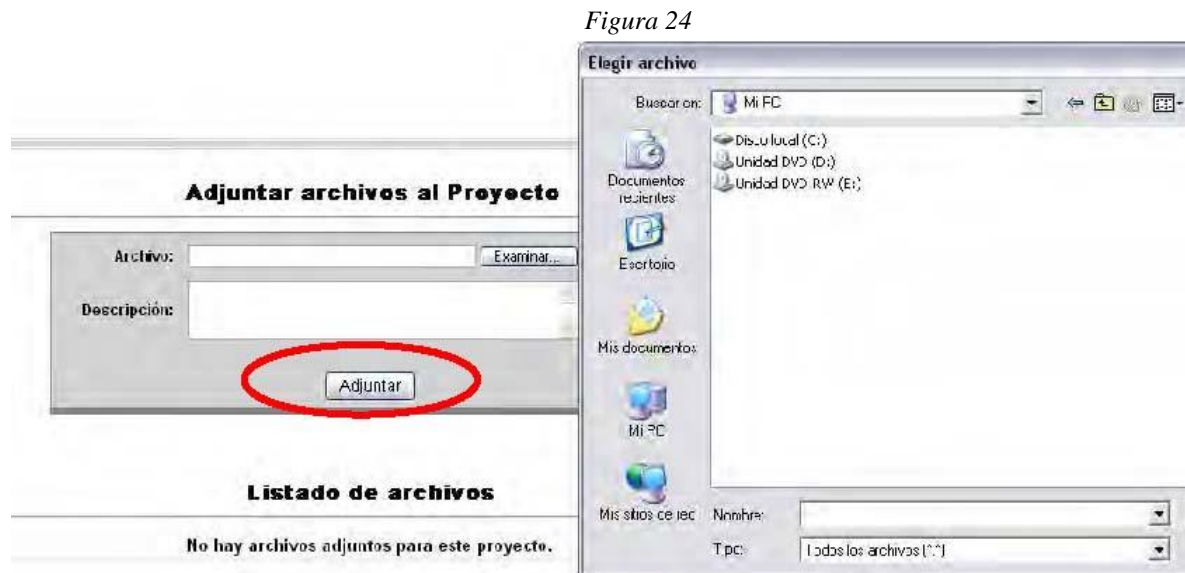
Figura 24

Adjuntar archivos al Proyecto

Archivo: Examinar...

Descripción:

Adjuntar

Listado de archivos

No hay archivos adjuntos para este proyecto.

Elegir archivo

Buscar en: Mi PC

Disco local (C:)
Unidad DVD (D:)
Unidad DVD RW (E:)

Documentos recientes

Escritorio

Mis documentos

Mi PC

Mis sitios de red

Nombre:

Tipo: Todos los archivos (*.*)